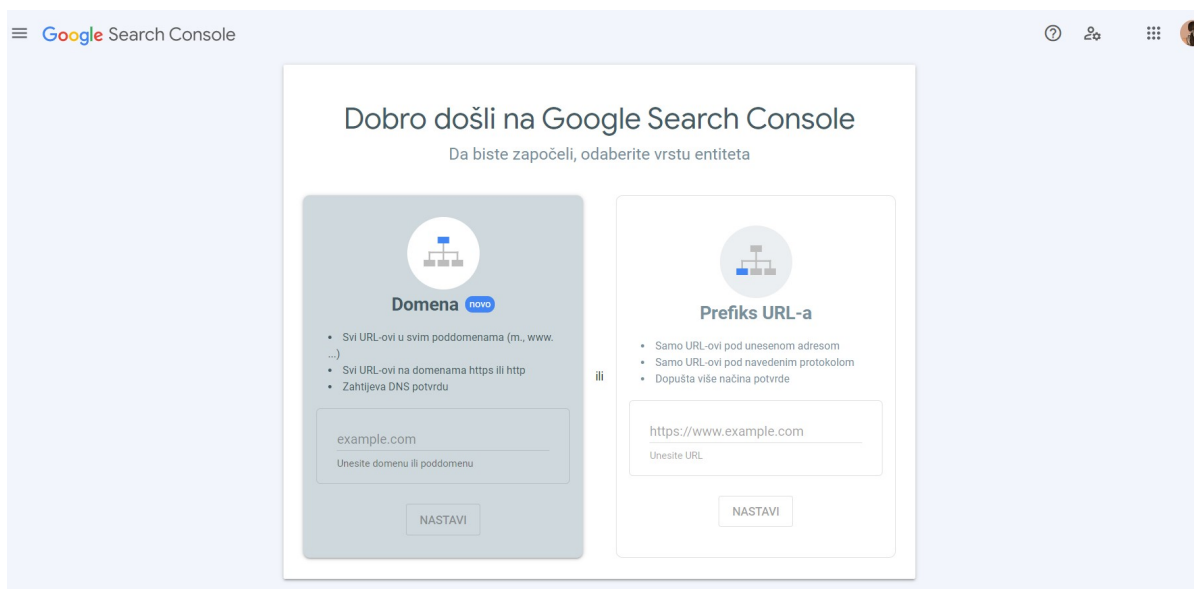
Google Search Console

Dobro došli na Google Search Console

Da biste započeli, odaberite vrstu entiteta

Domena novo

- Svi URL-ovi u svim poddomenama (m., www. ...)
- Svi URL-ovi na domenama https ili http
- Zahtijeva DNS potvrdu

example.com

Unesite domenu ili poddomenu

NASTAVI

ili

Prefiks URL-a

- Samo URL-ovi pod unesenom adresom
- Samo URL-ovi pod navedenim protokolom
- Dopušta više načina potvrde

https://www.example.com

Unesite URL

NASTAVI